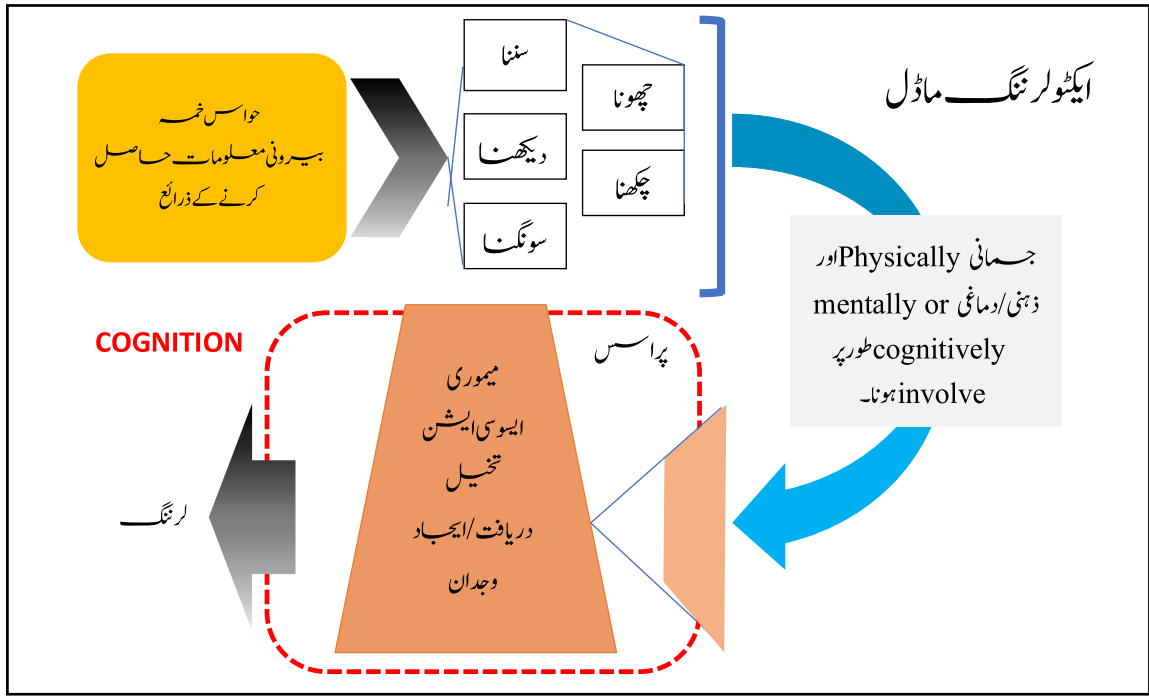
ایکٹو لرننگ ماڈل

حواس خمسہ
بیرونی معلومات حاصل
کرنے کے ذرائع

سننا
دیکھنا
سونگھنا
چھونا
چکھنا

جسمانی Physically اور
ذہنی/دماغی mentally or
cognitively طور پر
involve ہونا۔

COGNITION

پراسس

میموری
ایسوسی ایشن
تخیل
دریافت/ایجاد
وجدان

لرننگ